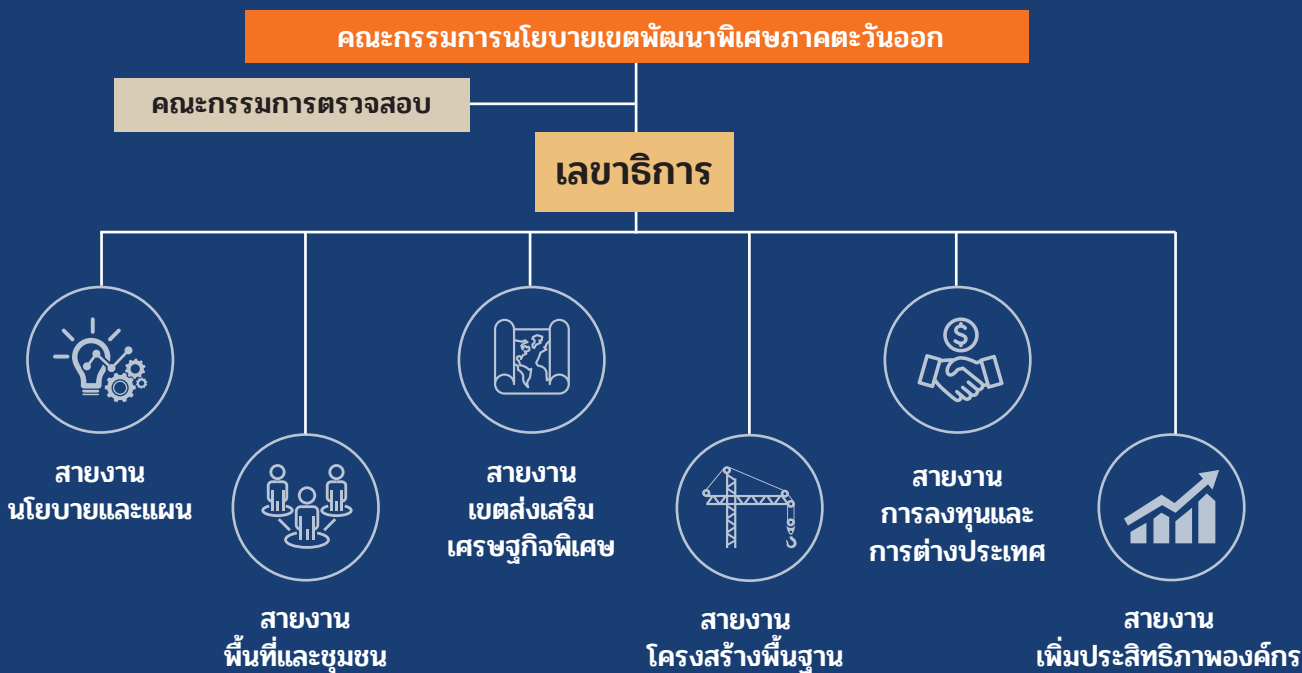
คณะกรรมการนโยบายเขตพัฒนาพิเศษภาคตะวันออก

คณะกรรมการตรวจสอบ

เลขาธิการ

สายงาน นโยบายและแผน

สายงาน พื้นที่และชุมชน

สายงาน เขตส่งเสริมเศรษฐกิจพิเศษ

สายงาน โครงสร้างพื้นฐาน

สายงาน การลงทุนและการต่างประเทศ

สายงาน เพิ่มประสิทธิภาพองค์กร